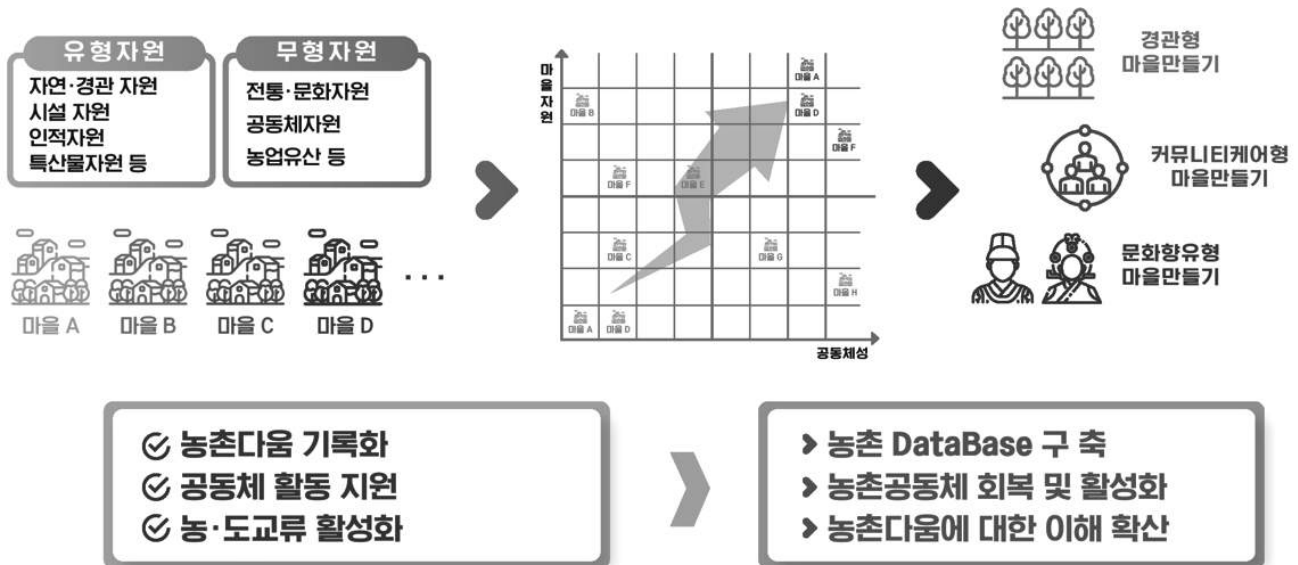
유형자원
자연·경관 자원
시설 자원
인적자원
특산물자원 등

무형자원
전통·문화자원
공동체자원
농업유산 등

마을 A 마을 B 마을 C 마을 D ···

마을자원
마을 A
마을 B
마을 D
마을 F
마을 F
마을 E
마을 C
마을 G
마을 H
마을 A
마을 D
공동체성

경관형 마을만들기

커뮤니티케어형 마을만들기

문화향유형 마을만들기

농촌다움 기록화
공동체 활동 지원
농·도교류 활성화

농촌 DataBase 구 축
농촌공동체 회복 및 활성화
농촌다움에 대한 이해 확산